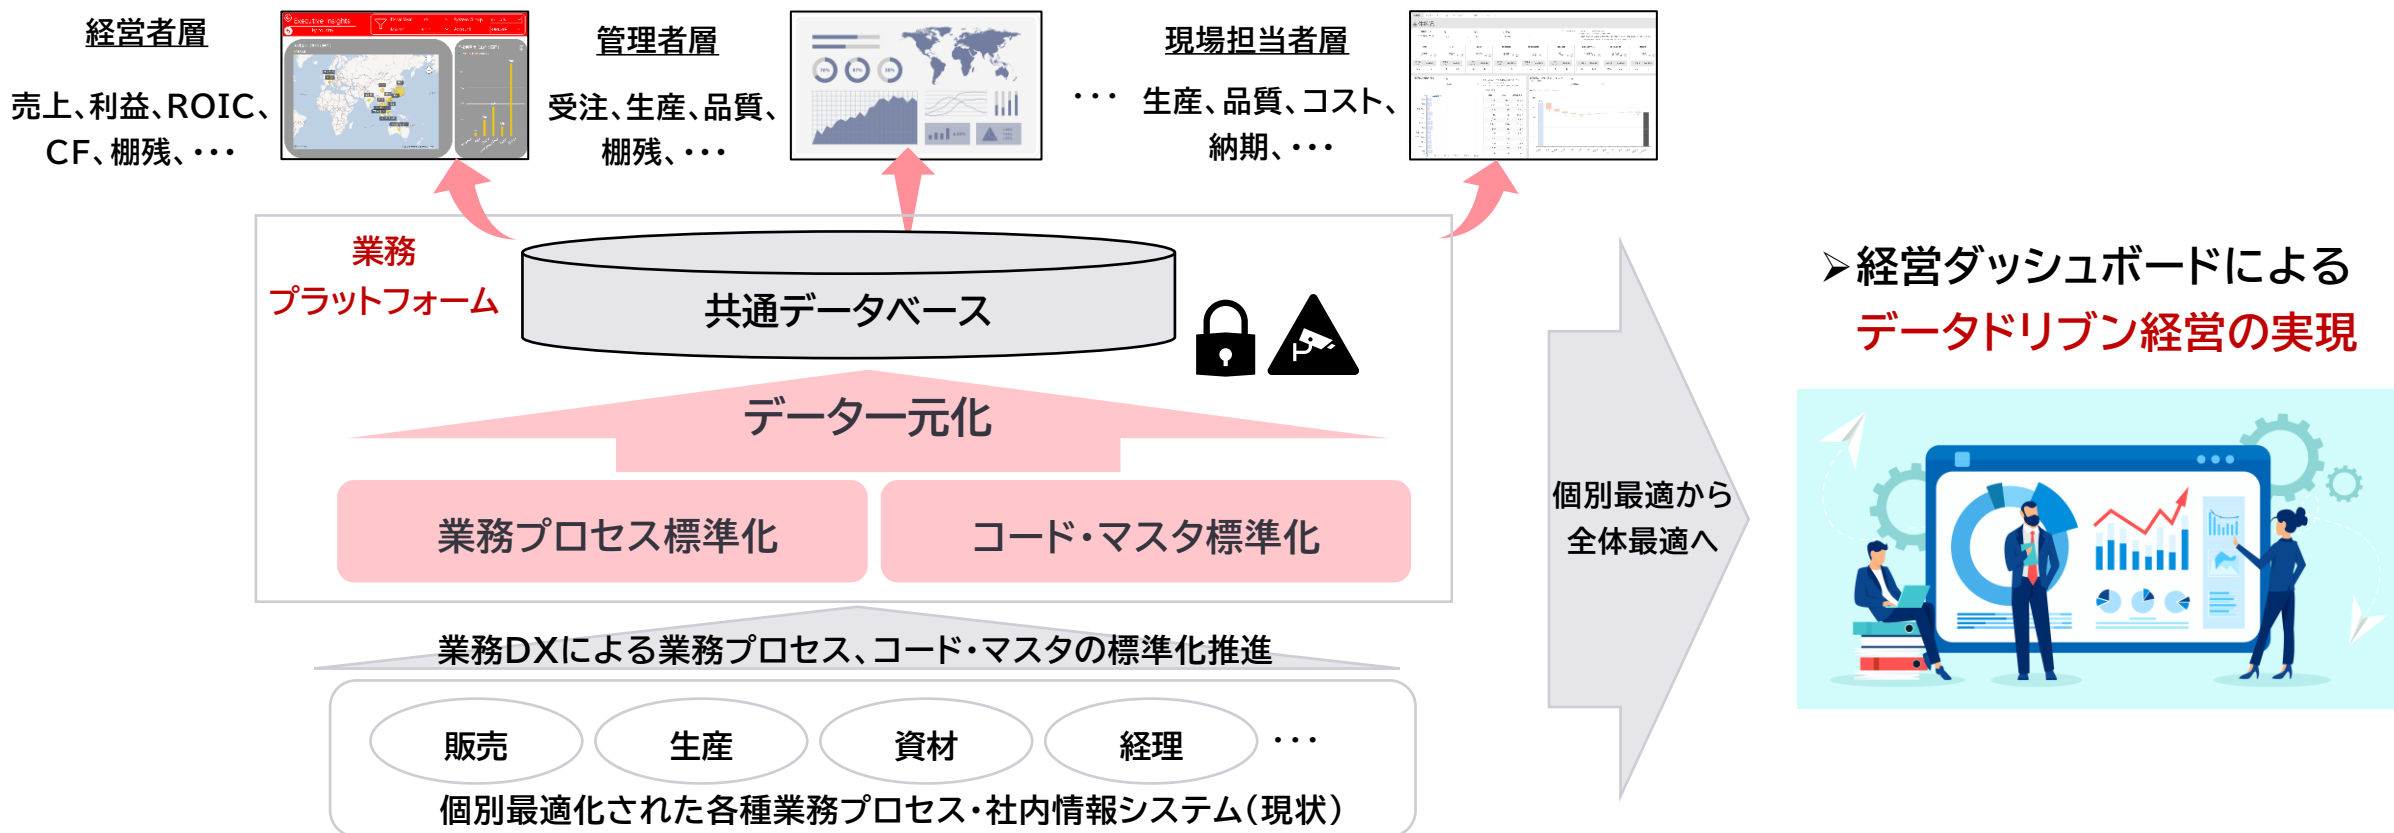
経営者層

売上、利益、ROIC、CF、棚残、・・・

管理者層

受注、生産、品質、棚残、・・・

現場担当者層

・・・ 生産、品質、コスト、納期、・・・

業務プラットフォーム

共通データベース

データ一元化

業務プロセス標準化

コード・マスタ標準化

業務DXによる業務プロセス、コード・マスタの標準化推進

販売

生産

資材

経理

・・・

個別最適化された各種業務プロセス・社内情報システム（現状）

個別最適から全体最適へ

➢経営ダッシュボードによる
データドリブン経営の実現